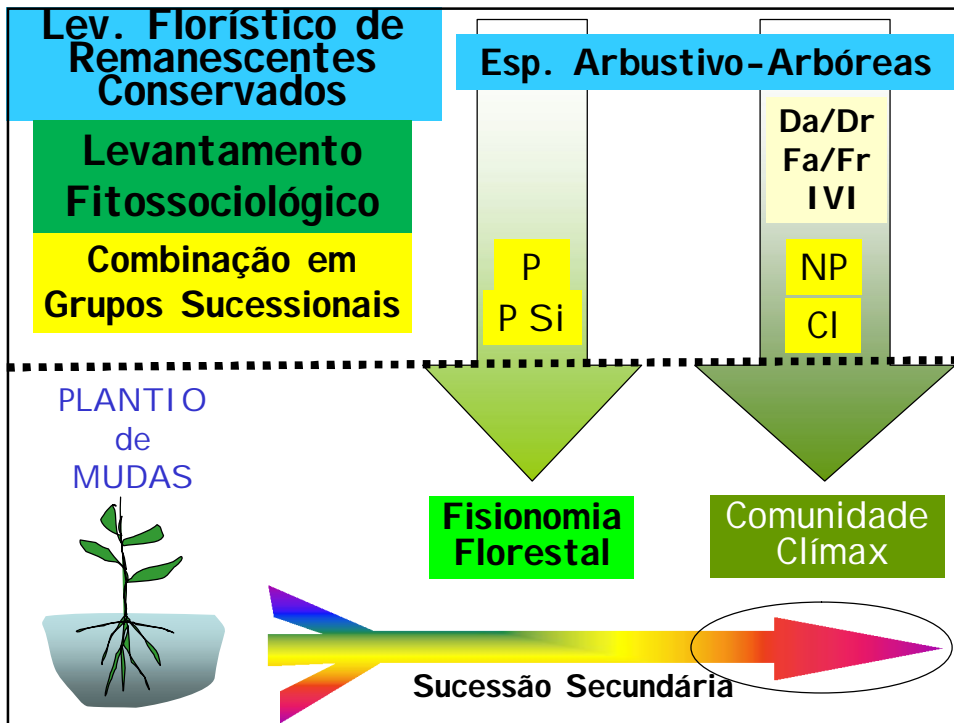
Lev. Florístico de Remanescentes Conservados

Esp. Arbustivo-Arbóreas

Levantamento Fitossociológico

Combinação em Grupos Sucessionais

P

P Si

Da/Dr
Fa/Fr
IVI

NP

CI

PLANTIO de MUDAS

Fisionomia Florestal

Comunidade Clímax

Sucessão Secundária